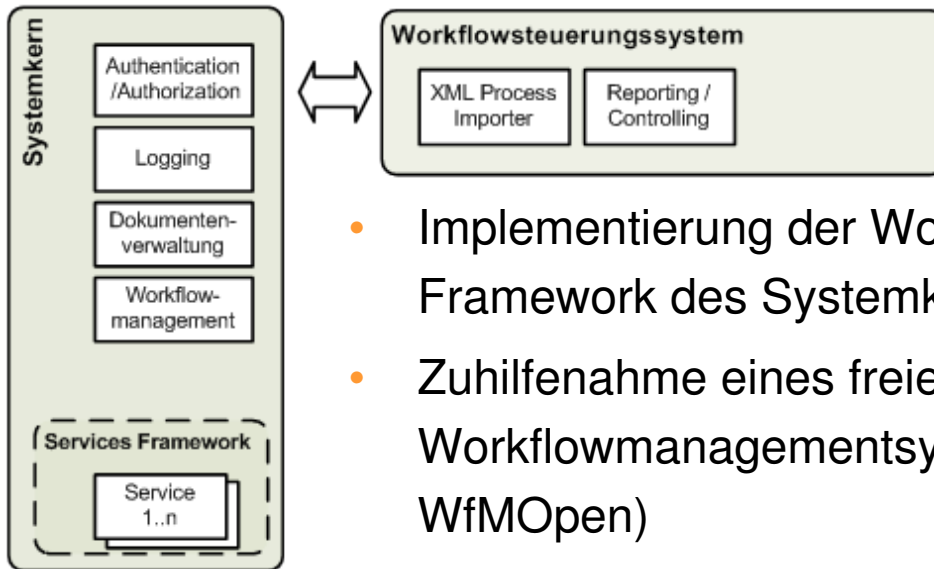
Systemkern

Authentication /Authorization

Logging

Dokumentenverwaltung

Workflowmanagement

Services Framework

Service 1..n

Workflowsteuerungssystem

XML Process Importer

Reporting / Controlling

- Implementierung der Wo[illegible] Framework des Systemk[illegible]
- Zuhilfenahme eines freie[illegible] Workflowmanagementsy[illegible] WfMOpen)